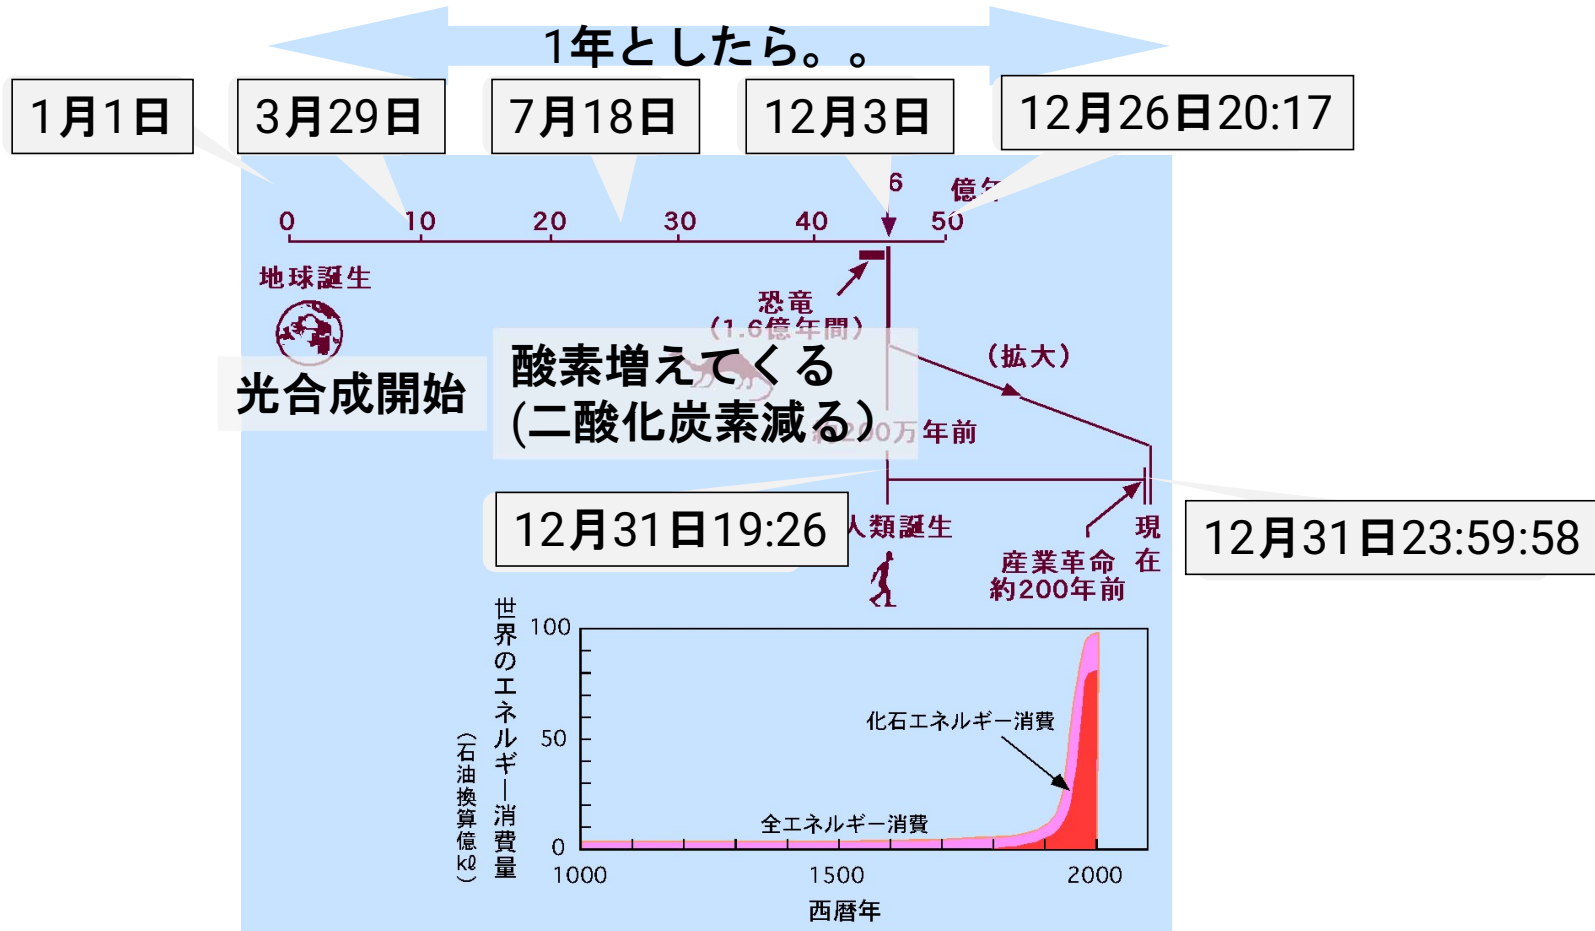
1年としたら。。

1月1日

3月29日

7月18日

12月3日

12月26日20:17

6

億年

0 10 20 30 40 50

地球誕生

恐竜
（1.6億年間）

（拡大）

光合成開始

酸素増えてくる
(二酸化炭素減る)

約200万年前

12月31日19:26

人類誕生

現在

産業革命
約200年前

12月31日23:59:58

世界のエネルギー消費量
（石油換算億kℓ）

100
50
0

化石エネルギー消費

全エネルギー消費

1000 1500 2000

西暦年